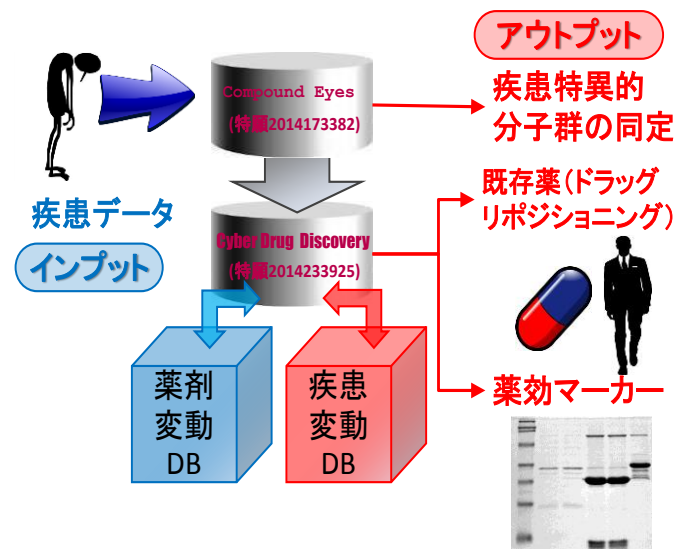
アウトプット

Compound Eyes
(特願2014173382)

疾患特異的
分子群の同定

疾患データ

インプット

Cyber Drug Discovery
(特願2014233925)

既存薬(ドラッグ
リポジショニング)

薬剤
変動
DB

疾患
変動
DB

薬効マーカー